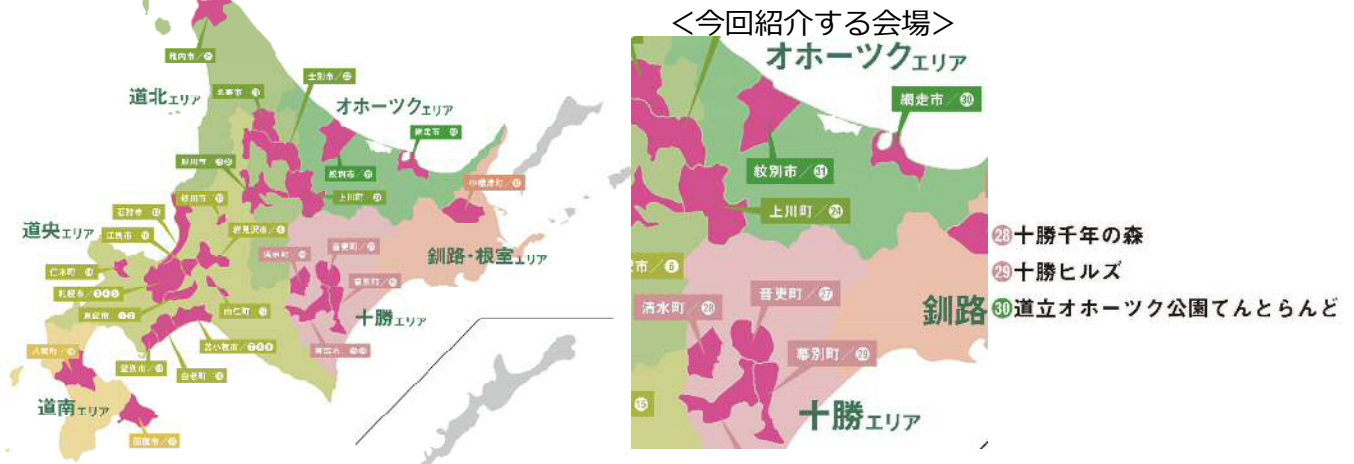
稚内市／㉒

士別市／㉕

名寄市／㉓

道北エリア

オホーツクエリア

網走市／㉚

紋別市／㉛

上川町／㉔

中標津町／㉜

旭川市／⑲

砂川市／⑰

石狩市／⑩

江別市／⑪

岩見沢市／⑥

道央エリア

清水町／㉖

音更町／㉗

釧路・根室エリア

仁木町／⑬

札幌市／③④⑤

幕別町／㉙

十勝エリア

恵庭市／①②

白老町／⑮

苫小牧市／⑦⑧⑨

帯広市／⑳㉑

八雲町／⑯

登別市／⑭

函館市／⑱

道南エリア

＜今回紹介する会場＞

オホーツクエリア

網走市／㉚

紋別市／㉛

上川町／㉔

市／⑥

清水町／㉖

音更町／㉗

幕別町／㉙

十勝エリア

釧路

⑮

㉘十勝千年の森
㉙十勝ヒルズ
㉚道立オホーツク公園てんとらんど